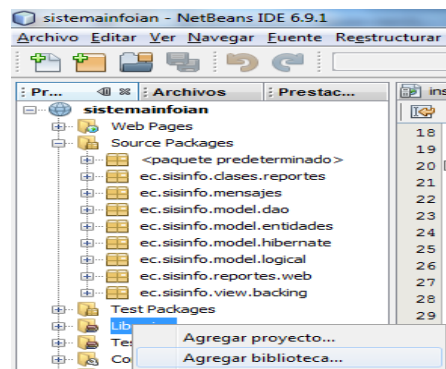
sistemainfoian - NetBeans IDE 6.9.1

Archivo Editar Ver Navegar Fuente Reestructurar

Pr... Archivos Prestac...

ins

sistemainfoian
Web Pages
Source Packages
<paquete predeterminado>
ec.sisinfo.clases.reportes
ec.sisinfo.mensajes
ec.sisinfo.model.dao
ec.sisinfo.model.entidades
ec.sisinfo.model.hibernate
ec.sisinfo.model.logical
ec.sisinfo.reportes.web
ec.sisinfo.view.backing
Test Packages
Lib
Tes
Co

Agregar proyecto...
Agregar biblioteca...

18
19
20
21
22
23
24
25
26
27
28
29